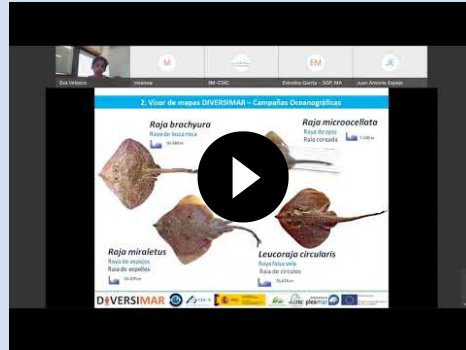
Eva Velasco

M

Vicenta

IM - CSIC

EM

Estrella Quirós - DGP, MA

JE

Juan Antonio Espejo

2. Visor de mapas DIVERSIMAR – Campañas Oceanográficas

Raja brachyura
Raya de boca rosa
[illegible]

Raja microocellata
Raya de ojos
Raia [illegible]
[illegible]

Raja miraletus
Raya de espejos
Raia de espelhos
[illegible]

Leucoraja circularis
Raya falsa vela
Raia de círculos
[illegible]

DIVERSIMAR